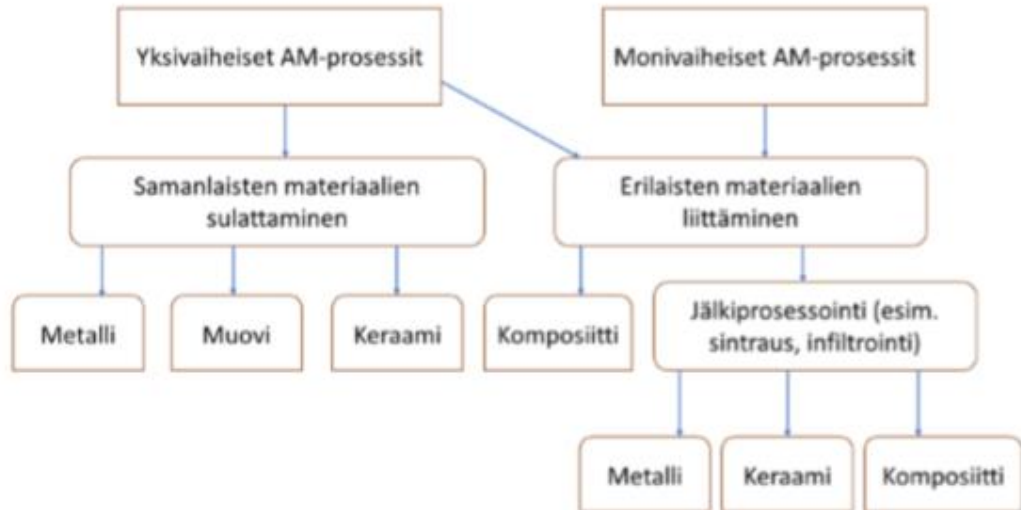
Yksivaiheiset AM-prosessit

Monivaiheiset AM-prosessit

Samanlaisten materiaalien sulattaminen

Erilaisten materiaalien liittäminen

Metalli

Muovi

Keraami

Komposiitti

Jälkiprosessointi (esim. sintraus, infiltrointi)

Metalli

Keraami

Komposiitti